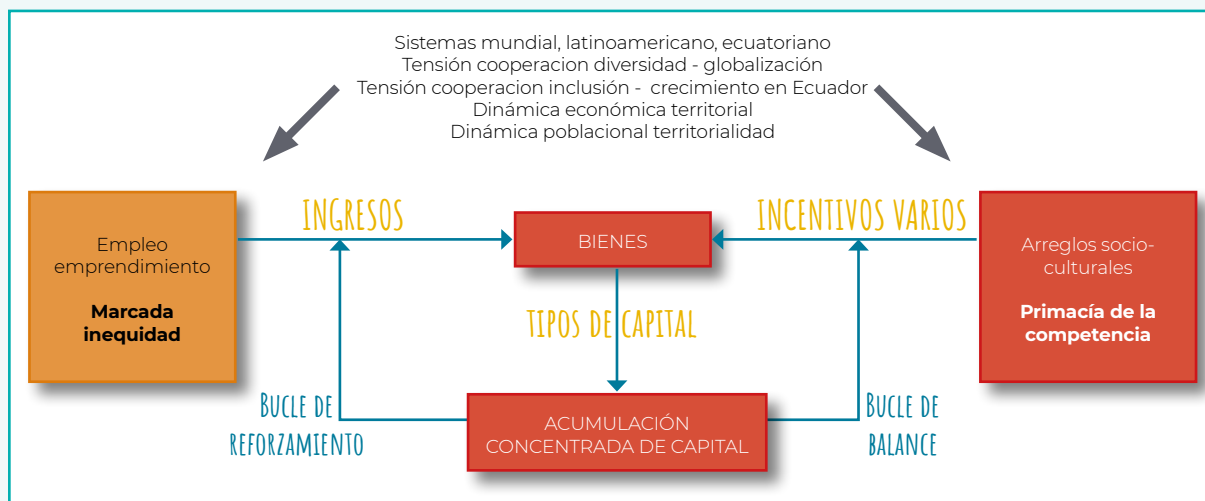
Sistemas mundial, latinoamericano, ecuatoriano
Tensión cooperacion diversidad - globalización
Tensión cooperacion inclusión - crecimiento en Ecuador
Dinámica económica territorial
Dinámica poblacional territorialidad

Empleo emprendimiento

**Marcada inequidad**

INGRESOS

BIENES

INCENTIVOS VARIOS

Arreglos socio-culturales

**Primacía de la competencia**

TIPOS DE CAPITAL

BUCLE DE REFORZAMIENTO

ACUMULACIÓN CONCENTRADA DE CAPITAL

BUCLE DE BALANCE